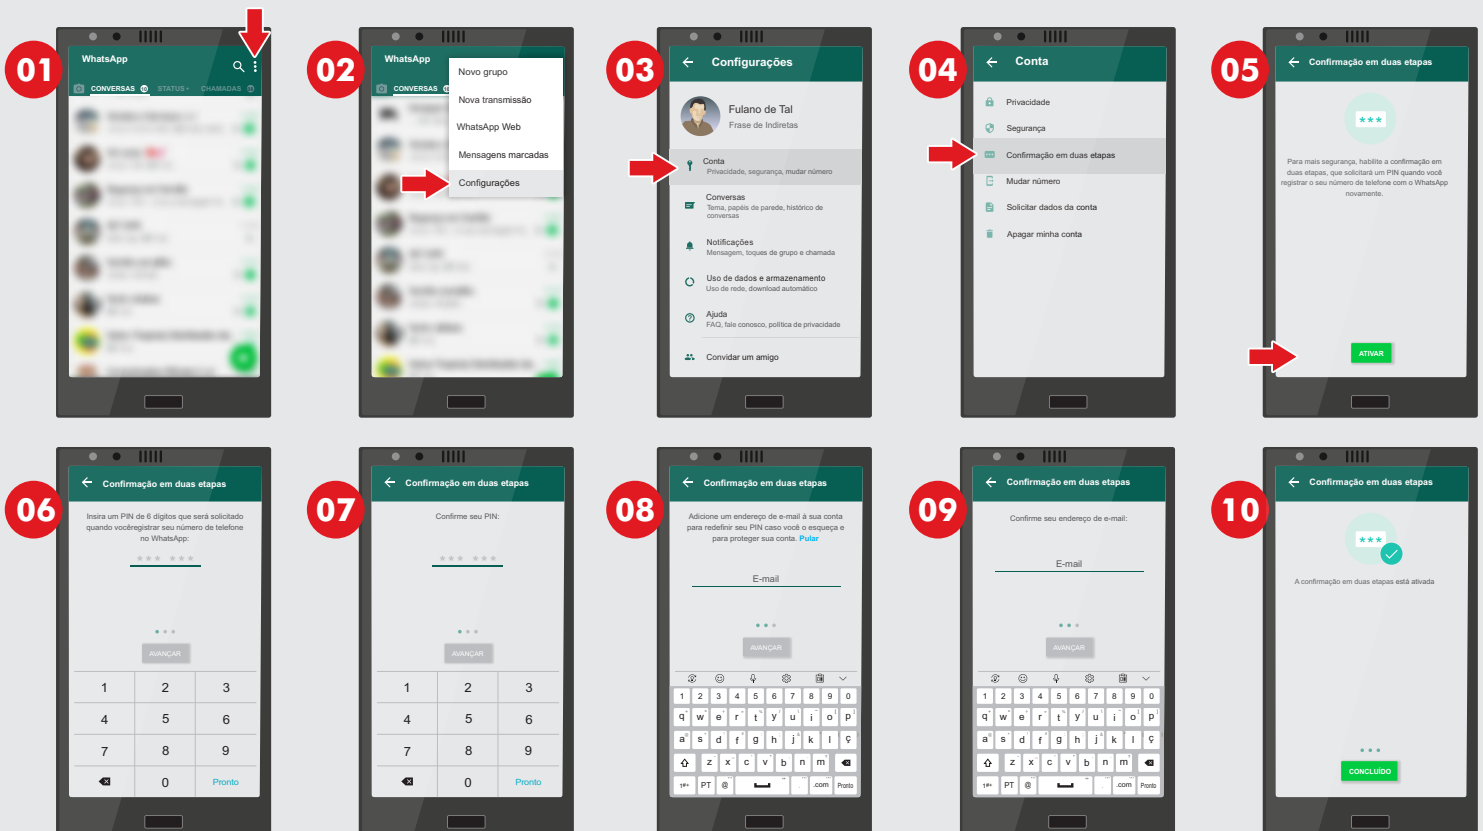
01

WhatsApp

CONVERSAS STATUS CHAMADAS

02

WhatsApp

CONVERSAS

Novo grupo
Nova transmissão
WhatsApp Web
Mensagens marcadas
Configurações

03

Configurações

Fulano de Tal
Frase de Indiretas

Conta
Privacidade, segurança, mudar número

Conversas
Tema, papéis de parede, histórico de conversas

Notificações
Mensagem, toques de grupo e chamada

Uso de dados e armazenamento
Uso de rede, download automático

Ajuda
FAQ, fale conosco, política de privacidade

Convidar um amigo

04

Conta

Privacidade
Segurança
Confirmação em duas etapas
Mudar número
Solicitar dados da conta
Apagar minha conta

05

Confirmação em duas etapas

Para mais segurança, habilite a confirmação em duas etapas, que solicitará um PIN quando você registrar o seu número de telefone com o WhatsApp novamente.

ATIVAR

06

Confirmação em duas etapas

Insira um PIN de 6 dígitos que será solicitado quando vocêregistrar seu número de telefone no WhatsApp:

AVANÇAR

1 2 3
4 5 6
7 8 9
0 Pronto

07

Confirmação em duas etapas

Confirme seu PIN:

AVANÇAR

1 2 3
4 5 6
7 8 9
0 Pronto

08

Confirmação em duas etapas

Adicione um endereço de e-mail à sua conta para redefinir seu PIN caso você o esqueça e para proteger sua conta. Pular

E-mail

AVANÇAR

1 2 3 4 5 6 7 8 9 0
q w e r t y u i o p
a s d f g h j k l ç
z x c v b n m
1#+ PT @ .com Pronto

09

Confirmação em duas etapas

Confirme seu endereço de e-mail:

E-mail

AVANÇAR

1 2 3 4 5 6 7 8 9 0
q w e r t y u i o p
a s d f g h j k l ç
z x c v b n m
1#+ PT @ .com Pronto

10

Confirmação em duas etapas

A confirmação em duas etapas está ativada

CONCLUÍDO